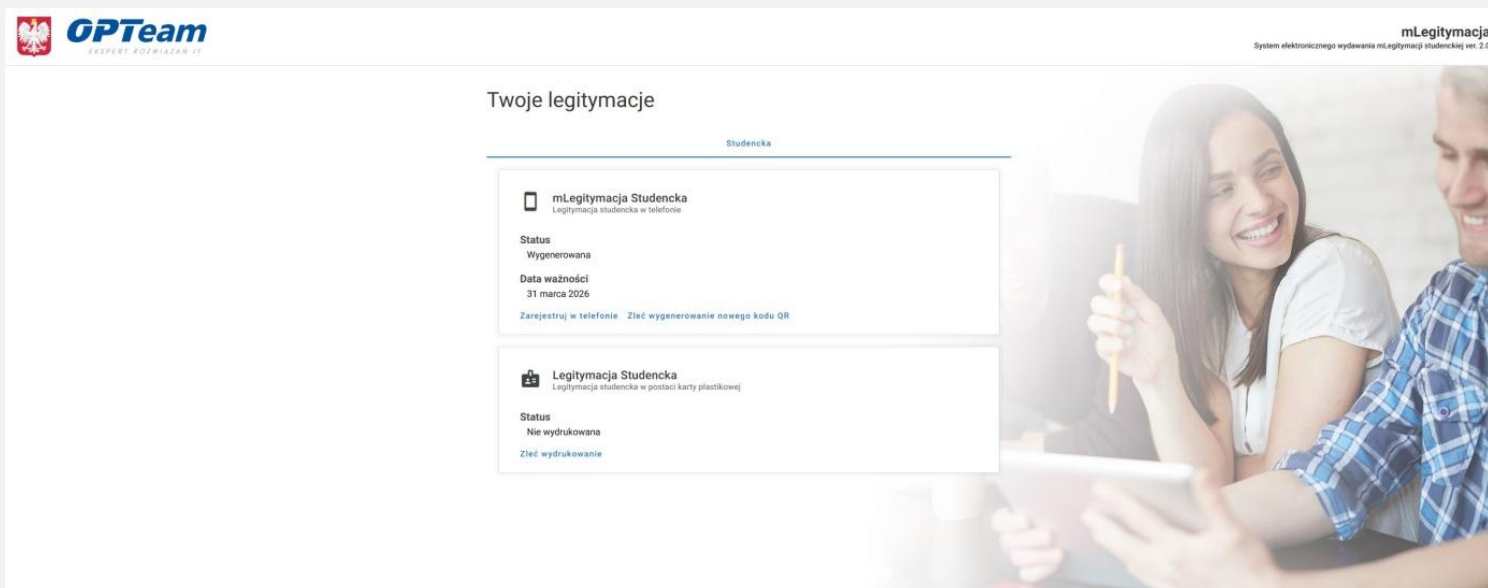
OPTeam
EKSPERT ROZWIĄZAŃ IT

mLegitymacja
System elektronicznego wydawania mLegitymacji studenckiej ver. 2.0

Twoje legitymacje

Studencka

mLegitymacja Studencka
Legitymacja studencka w telefonie

Status
Wygenerowana

Data ważności
31 marca 2026

Zarejestruj w telefonie Zleć wygenerowanie nowego kodu QR

Legitymacja Studencka
Legitymacja studencka w postaci karty plastikowej

Status
Nie wydrukowana

Zleć wydrukowanie